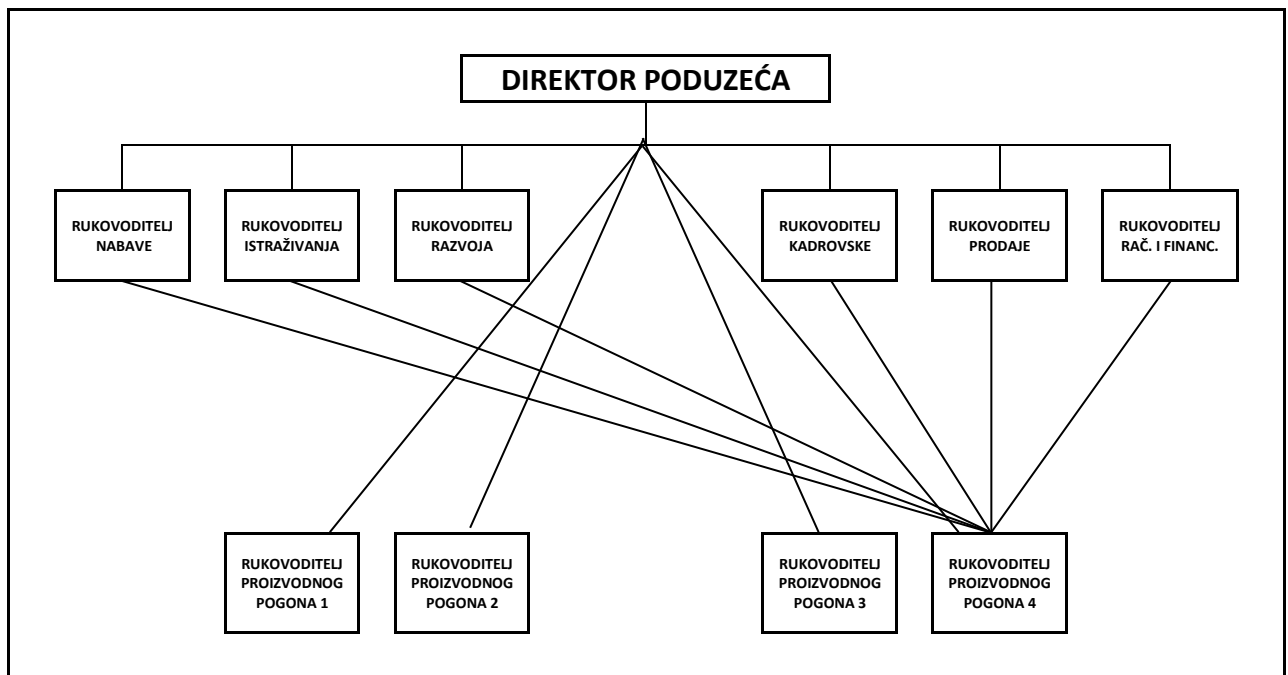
DIREKTOR PODUZEĆA

RUKOVODITELJ NABAVE

RUKOVODITELJ ISTRAŽIVANJA

RUKOVODITELJ RAZVOJA

RUKOVODITELJ KADROVSKE

RUKOVODITELJ PRODAJE

RUKOVODITELJ RAČ. I FINANC.

RUKOVODITELJ PROIZVODNOG POGONA 1

RUKOVODITELJ PROIZVODNOG POGONA 2

RUKOVODITELJ PROIZVODNOG POGONA 3

RUKOVODITELJ PROIZVODNOG POGONA 4